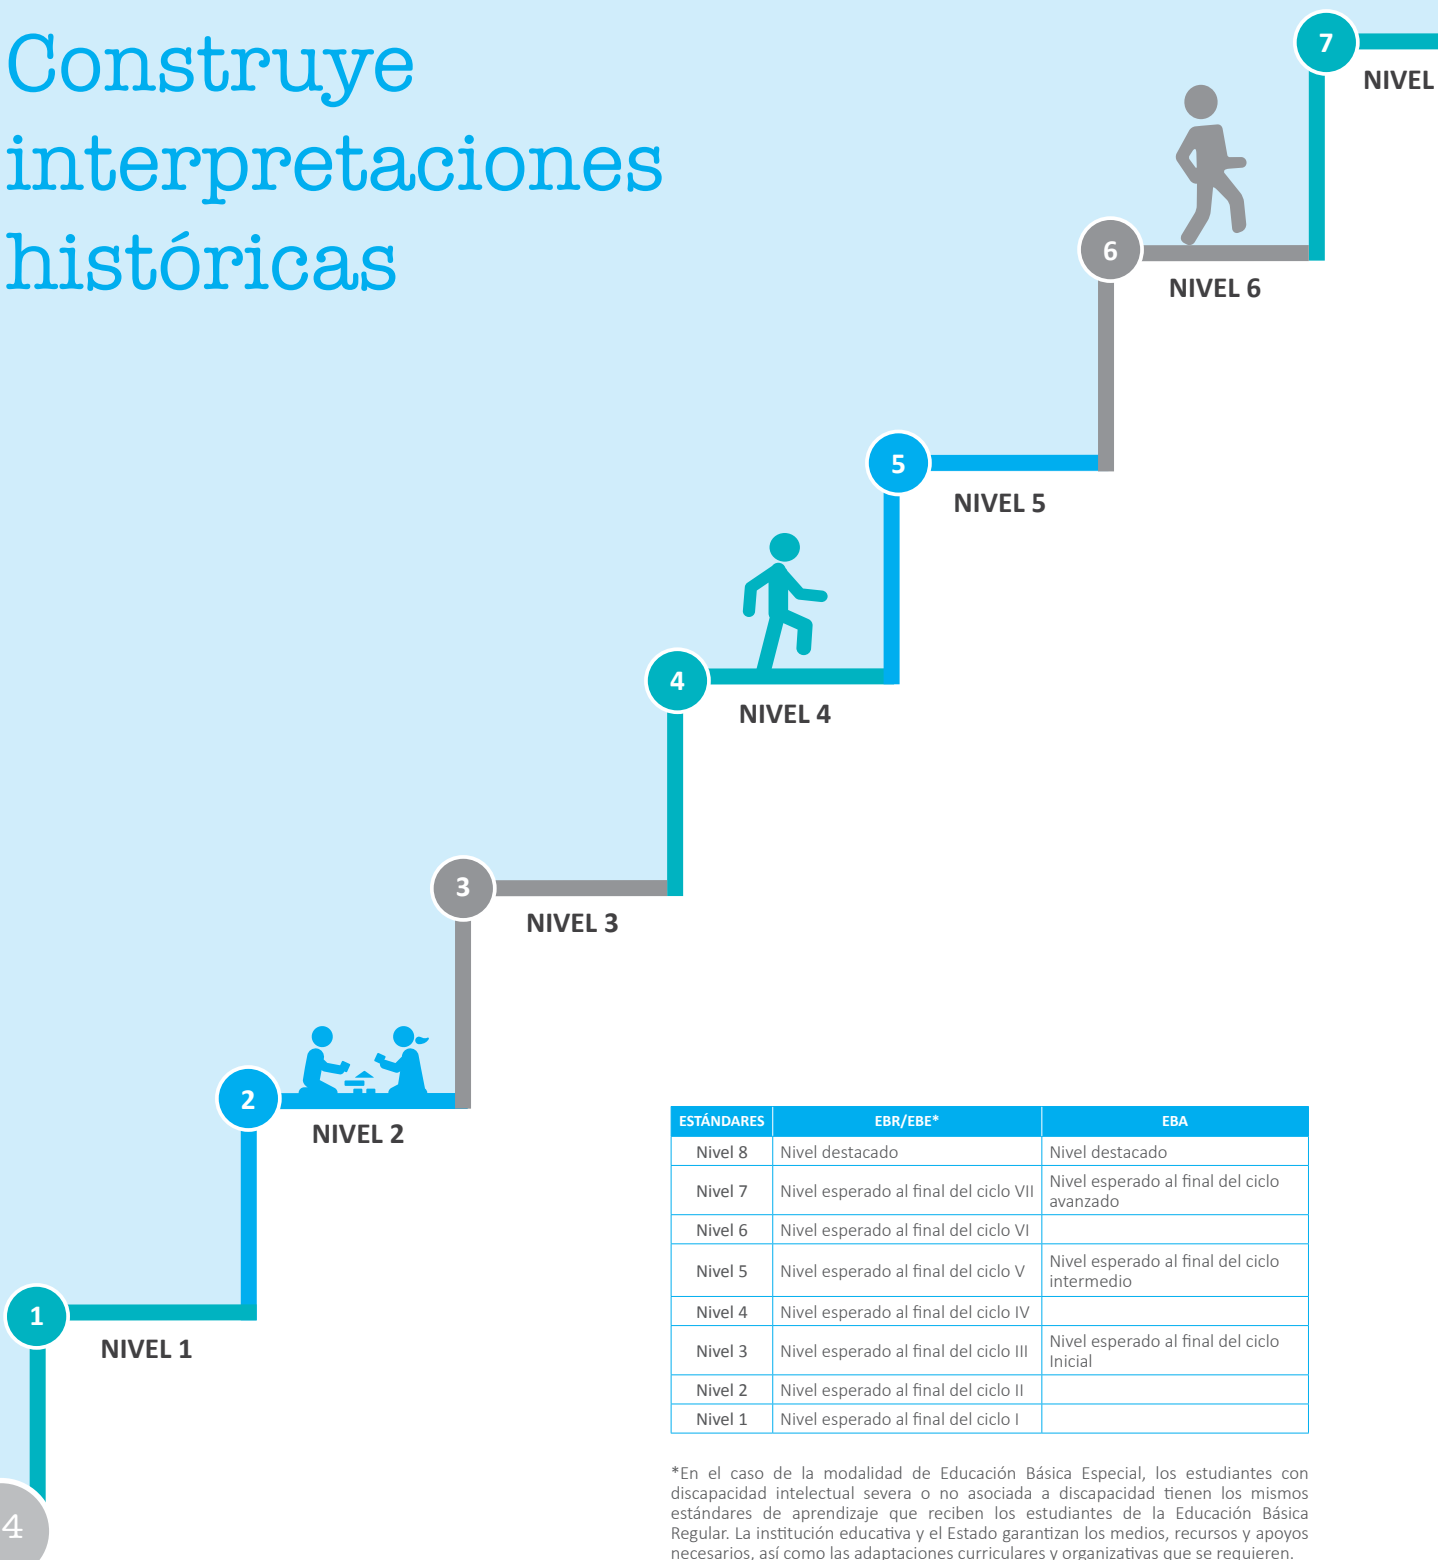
Construye interpretaciones históricas

7
NIVEL

6
NIVEL 6

5
NIVEL 5

4
NIVEL 4

3
NIVEL 3

2
NIVEL 2

1
NIVEL 1

| ESTÁNDARES | EBR/EBE* | EBA |
|---|---|---|
| Nivel 8 | Nivel destacado | Nivel destacado |
| Nivel 7 | Nivel esperado al final del ciclo VII | Nivel esperado al final del ciclo avanzado |
| Nivel 6 | Nivel esperado al final del ciclo VI | |
| Nivel 5 | Nivel esperado al final del ciclo V | Nivel esperado al final del ciclo intermedio |
| Nivel 4 | Nivel esperado al final del ciclo IV | |
| Nivel 3 | Nivel esperado al final del ciclo III | Nivel esperado al final del ciclo Inicial |
| Nivel 2 | Nivel esperado al final del ciclo II | |
| Nivel 1 | Nivel esperado al final del ciclo I | |

*En el caso de la modalidad de Educación Básica Especial, los estudiantes con discapacidad intelectual severa o no asociada a discapacidad tienen los mismos estándares de aprendizaje que reciben los estudiantes de la Educación Básica Regular. La institución educativa y el Estado garantizan los medios, recursos y apoyos necesarios, así como las adaptaciones curriculares y organizativas que se requieren.

4